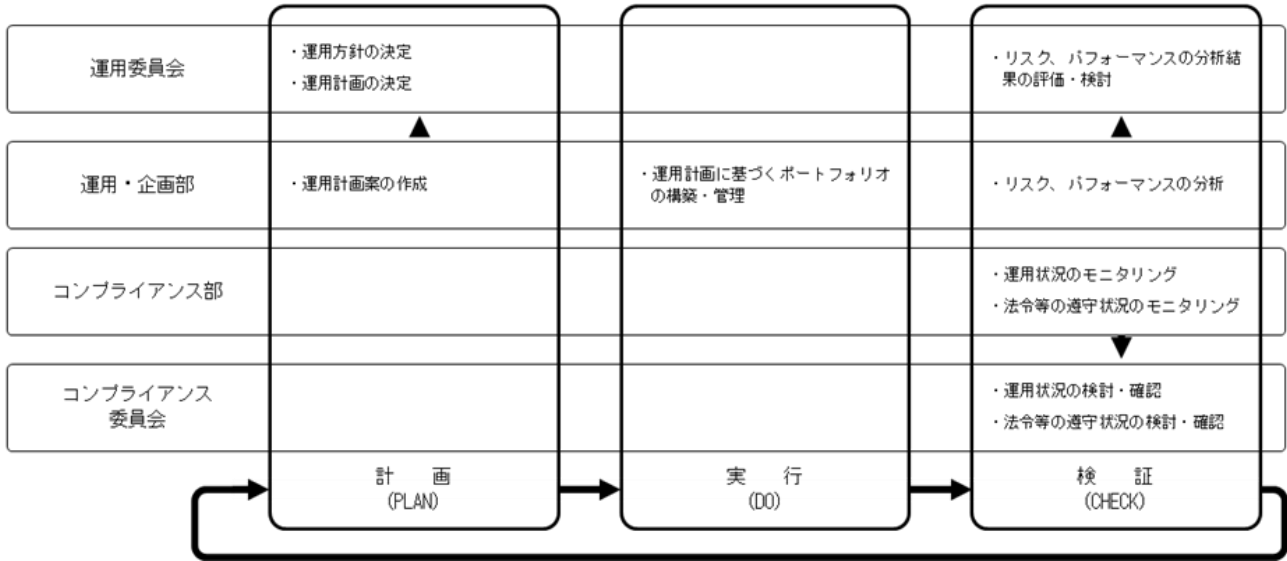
| | 計　画 (PLAN) | 実　行 (DO) | 検　証 (CHECK) |
|---|---|---|---|
| 運用委員会 | ・運用方針の決定<br>・運用計画の決定 | | ・リスク、パフォーマンスの分析結果の評価・検討 |
| 運用・企画部 | ・運用計画案の作成 | ・運用計画に基づくポートフォリオの構築・管理 | ・リスク、パフォーマンスの分析 |
| コンプライアンス部 | | | ・運用状況のモニタリング<br>・法令等の遵守状況のモニタリング |
| コンプライアンス委員会 | | | ・運用状況の検討・確認<br>・法令等の遵守状況の検討・確認 |